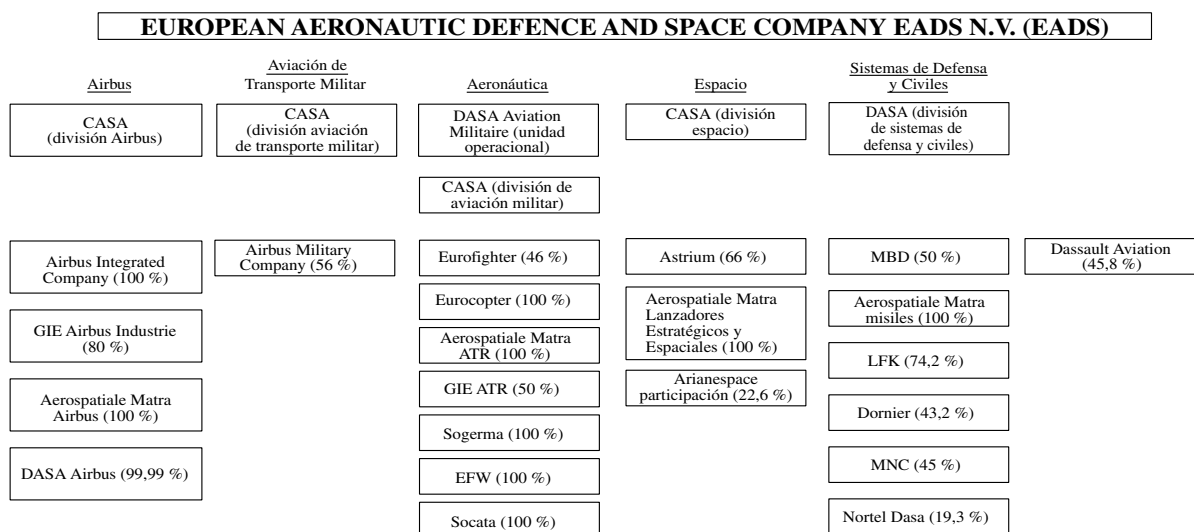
EUROPEAN AERONAUTIC DEFENCE AND SPACE COMPANY EADS N.V. (EADS)

Airbus

CASA (división Airbus)

Airbus Integrated Company (100 %)

GIE Airbus Industrie (80 %)

Aerospatiale Matra Airbus (100 %)

DASA Airbus (99,99 %)

Aviación de Transporte Militar

CASA (división aviación de transporte militar)

Airbus Military Company (56 %)

Aeronáutica

DASA Aviation Militaire (unidad operacional)

CASA (división de aviación militar)

Eurofighter (46 %)

Eurocopter (100 %)

Aerospatiale Matra ATR (100 %)

GIE ATR (50 %)

Sogerma (100 %)

EFW (100 %)

Socata (100 %)

Espacio

CASA (división espacio)

Astrium (66 %)

Aerospatiale Matra Lanzadores Estratégicos y Espaciales (100 %)

Arianespace participación (22,6 %)

Sistemas de Defensa y Civiles

DASA (división de sistemas de defensa y civiles)

MBD (50 %)

Aerospatiale Matra misiles (100 %)

LFK (74,2 %)

Dornier (43,2 %)

MNC (45 %)

Nortel Dasa (19,3 %)

Dassault Aviation (45,8 %)